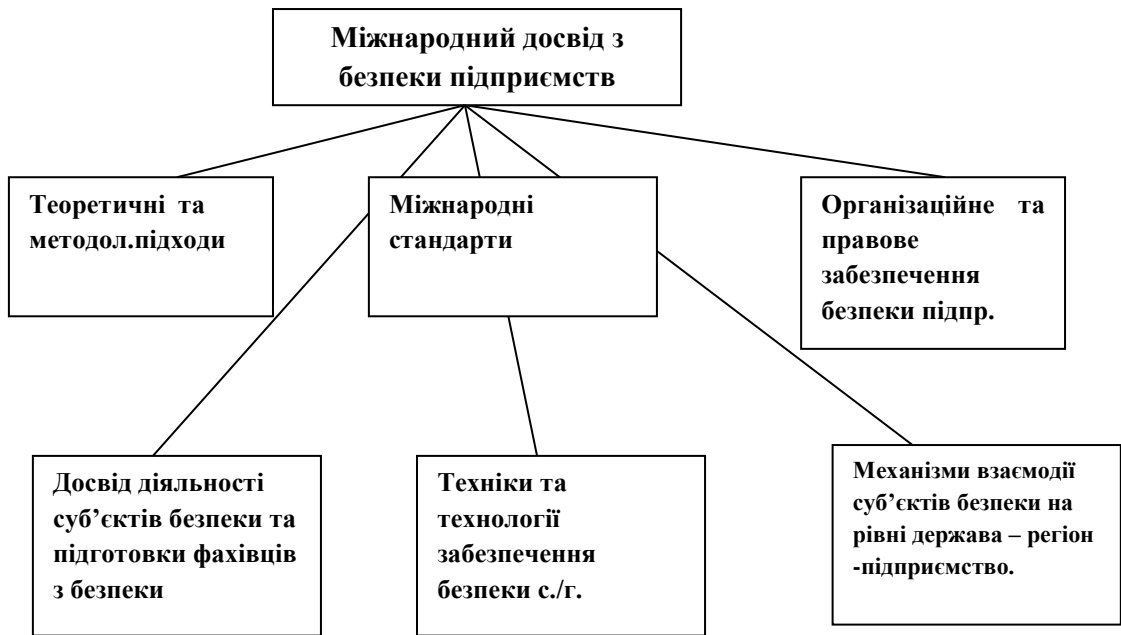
Міжнародний досвід з безпеки підприємств

Теоретичні та методол.підходи

Міжнародні стандарти

Організаційне та правове забезпечення безпеки підпр.

Досвід діяльності суб'єктів безпеки та підготовки фахівців з безпеки

Техніки та технології забезпечення безпеки с./г.

Механізми взаємодії суб'єктів безпеки на рівні держава – регіон -підприємство.